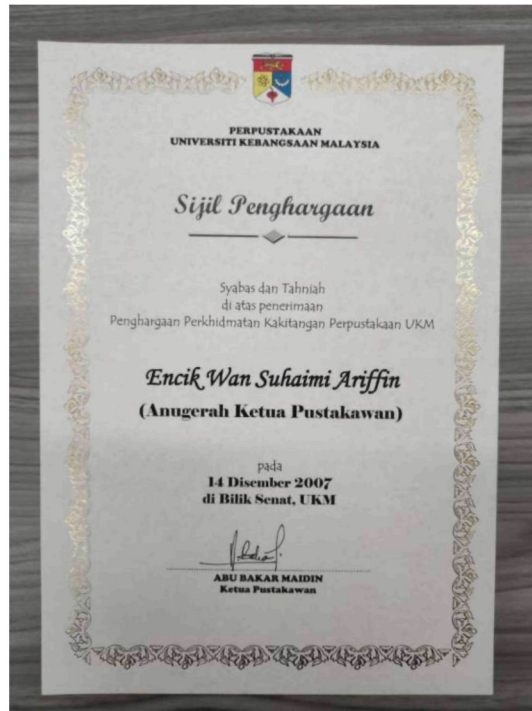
PERPUSTAKAAN
UNIVERSITI KEBANGSAAN MALAYSIA

Sijil Penghargaan

Syabas dan Tahniah
di atas penerimaan
Penghargaan Perkhidmatan Kakitangan Perpustakaan UKM

Encik Wan Suhaimi Ariffin
(Anugerah Ketua Pustakawan)

pada
14 Disember 2007
di Bilik Senat, UKM

ABU BAKAR MAIDIN
Ketua Pustakawan